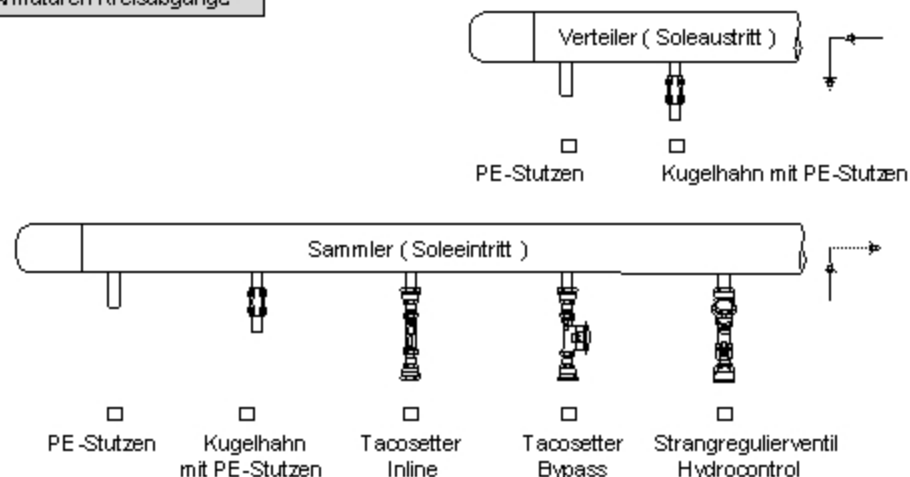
Armaturen Kreisabgänge

Verteiler ( Soleaustritt )

☐ PE-Stutzen

☐ Kugelhahn mit PE-Stutzen

Sammler ( Soleeintritt )

☐ PE-Stutzen

☐ Kugelhahn mit PE-Stutzen

☐ Tacosetter Inline

☐ Tacosetter Bypass

☐ Strangregulierventil Hydrocontrol